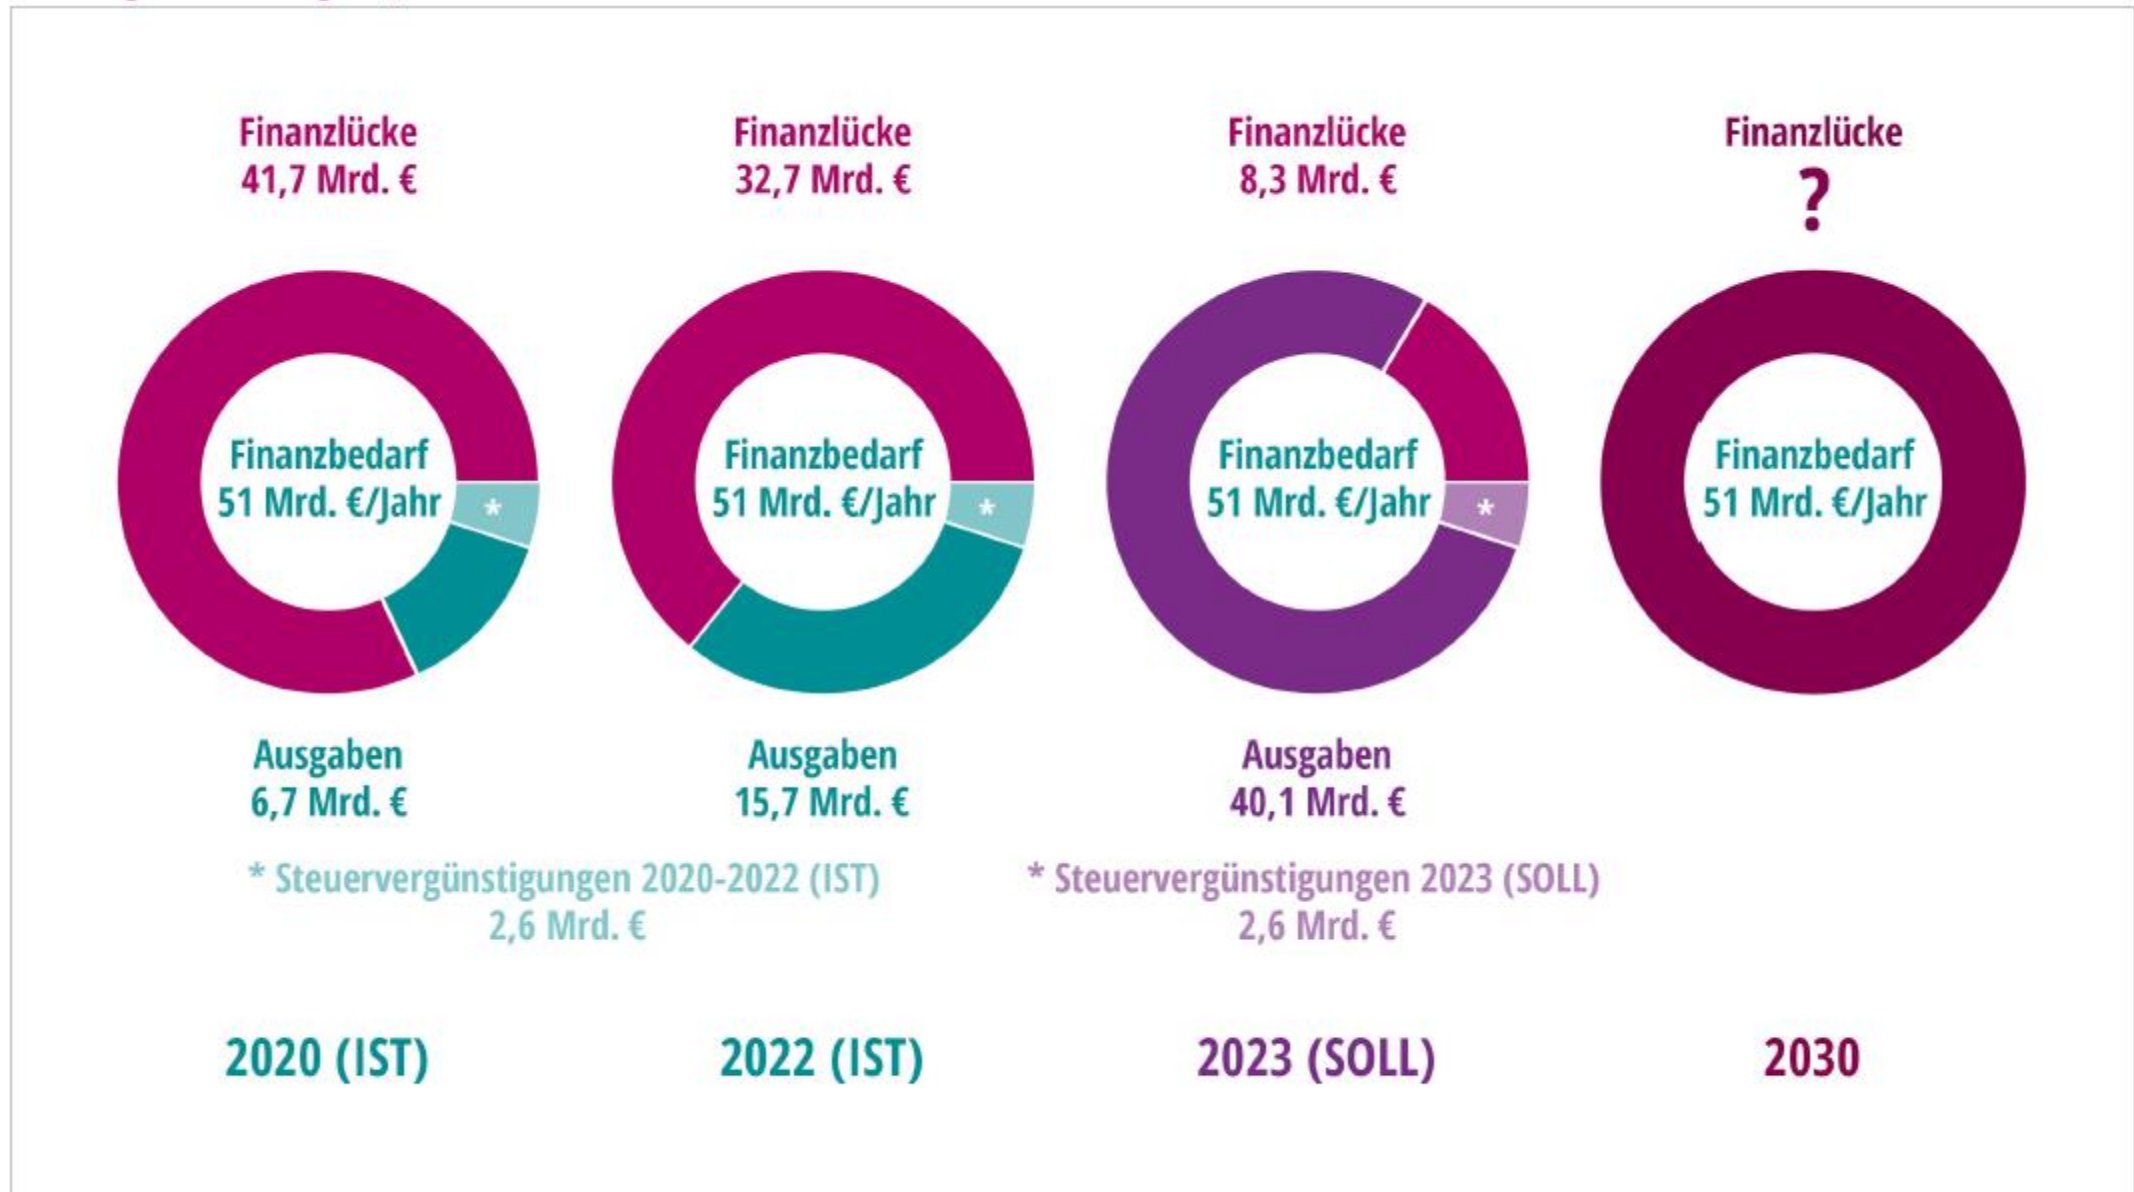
Finanzlücke
41,7 Mrd. €

Finanzlücke
32,7 Mrd. €

Finanzlücke
8,3 Mrd. €

Finanzlücke
?

Finanzbedarf
51 Mrd. €/Jahr

*

Finanzbedarf
51 Mrd. €/Jahr

*

Finanzbedarf
51 Mrd. €/Jahr

*

Finanzbedarf
51 Mrd. €/Jahr

Ausgaben
6,7 Mrd. €

Ausgaben
15,7 Mrd. €

Ausgaben
40,1 Mrd. €

* Steuervergünstigungen 2020-2022 (IST)
2,6 Mrd. €

* Steuervergünstigungen 2023 (SOLL)
2,6 Mrd. €

2020 (IST)

2022 (IST)

2023 (SOLL)

2030